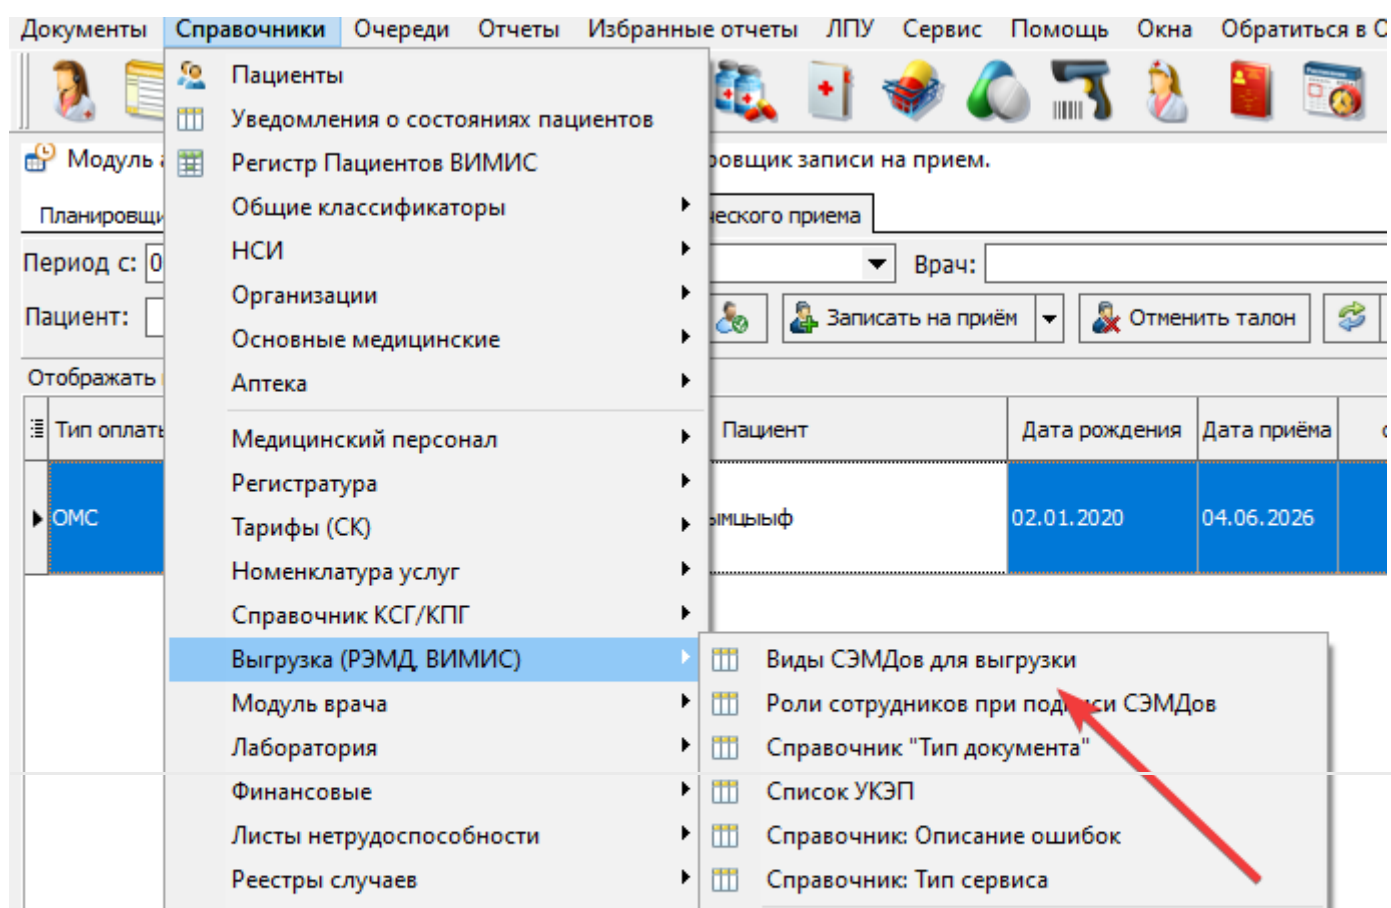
Документы Справочники Очереди Отчеты Избранные отчеты ЛПУ Сервис Помощь Окна Обратиться в С

Модуль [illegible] овщик записи на прием.

Планировщ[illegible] еского приема

Период с: 0 Врач:

Пациент: Записать на приём Отменить талон

Отображать

| Тип оплаты | Пациент | Дата рождения | Дата приёма |
|---|---|---|---|
| ОМС | ымцыыф | 02.01.2020 | 04.06.2026 |

Пациенты
Уведомления о состояниях пациентов
Регистр Пациентов ВИМИС
Общие классификаторы
НСИ
Организации
Основные медицинские
Аптека
Медицинский персонал
Регистратура
Тарифы (СК)
Номенклатура услуг
Справочник КСГ/КПГ
Выгрузка (РЭМД, ВИМИС)
Модуль врача
Лаборатория
Финансовые
Листы нетрудоспособности
Реестры случаев

Виды СЭМДов для выгрузки
Роли сотрудников при под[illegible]си СЭМДов
Справочник "Тип документа"
Список УКЭП
Справочник: Описание ошибок
Справочник: Тип сервиса